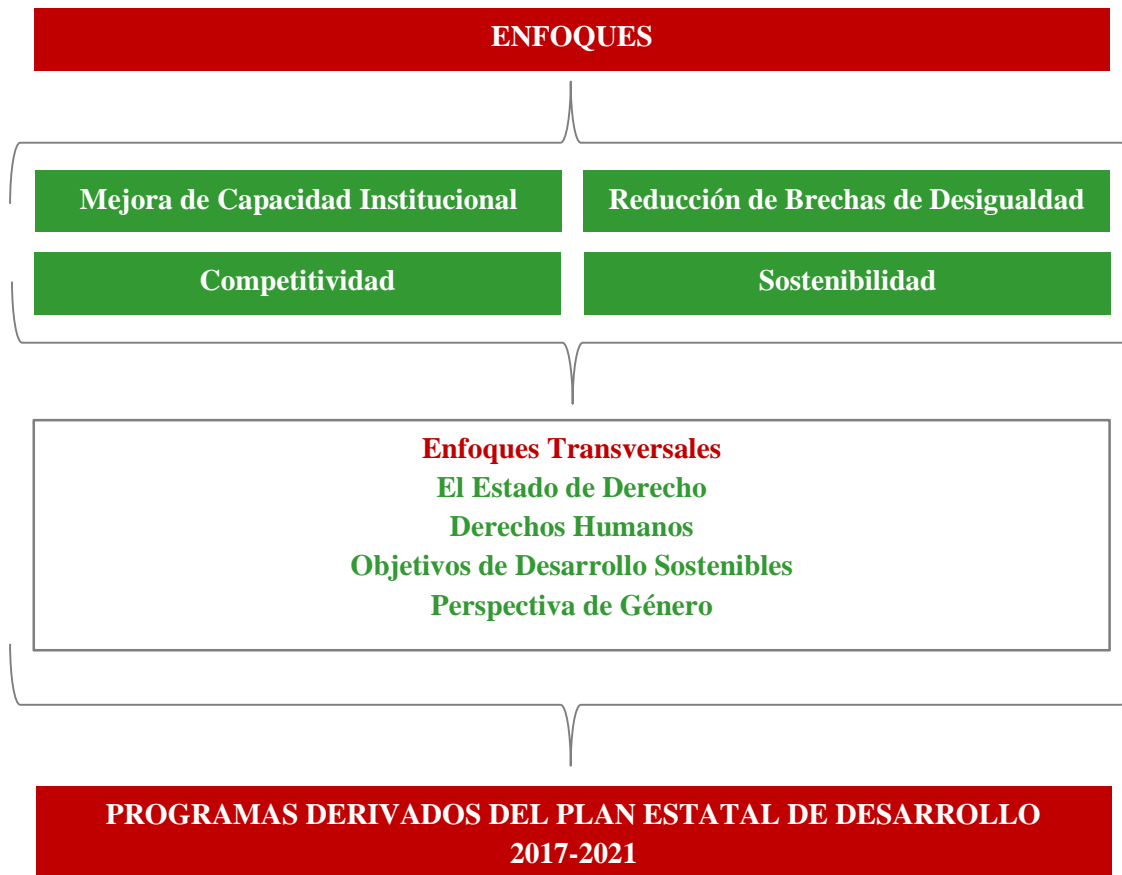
ENFOQUES

Mejora de Capacidad Institucional

Reducción de Brechas de Desigualdad

Competitividad

Sostenibilidad

Enfoques Transversales
El Estado de Derecho
Derechos Humanos
Objetivos de Desarrollo Sostenibles
Perspectiva de Género

PROGRAMAS DERIVADOS DEL PLAN ESTATAL DE DESARROLLO 2017-2021